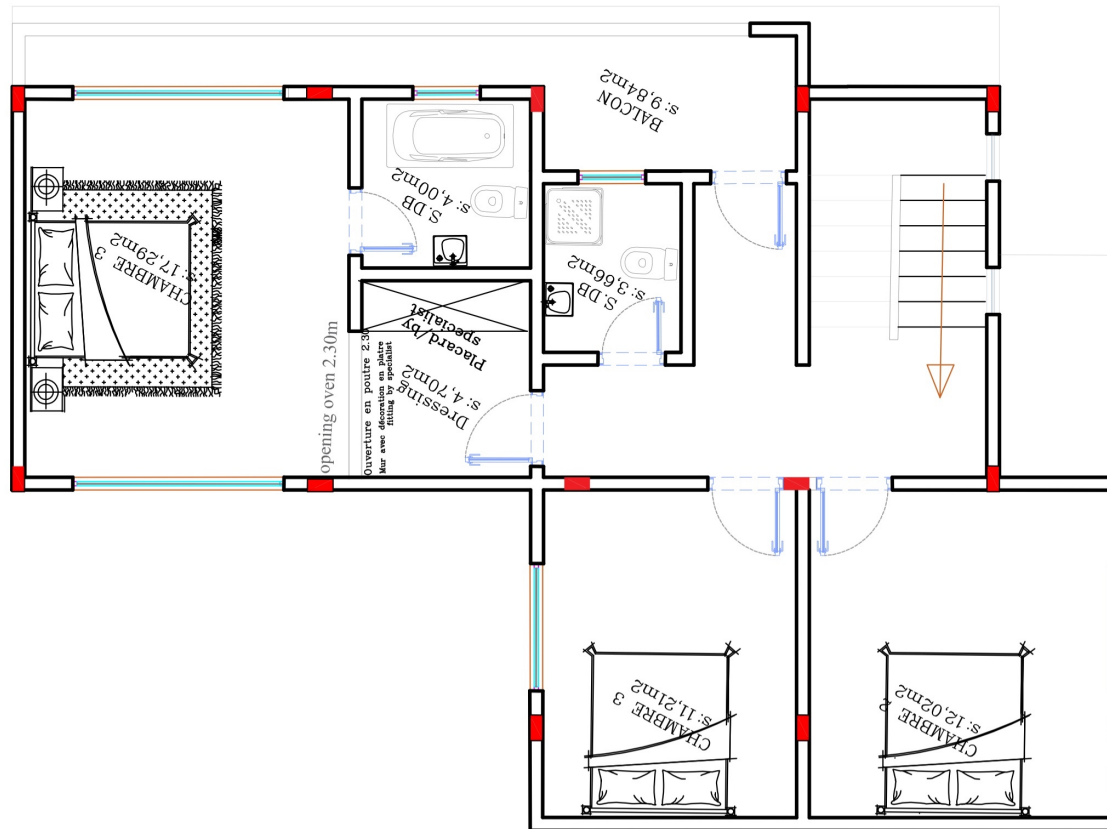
BALCON
s: 9,84m2

S.DB
s: 4,00m2

CHAMBRE 3
s: 17,29m2

S.DB
s: 3,66m2

Placard/by specialist

Dressing
s: 4,70m2

opening oven 2.30m

Ouverture en poutre 2.30
Mur avec décoration en platre
fitting by specialist

CHAMBRE 3
s: 11,21m2

CHAMBRE 2
s: 12,02m2